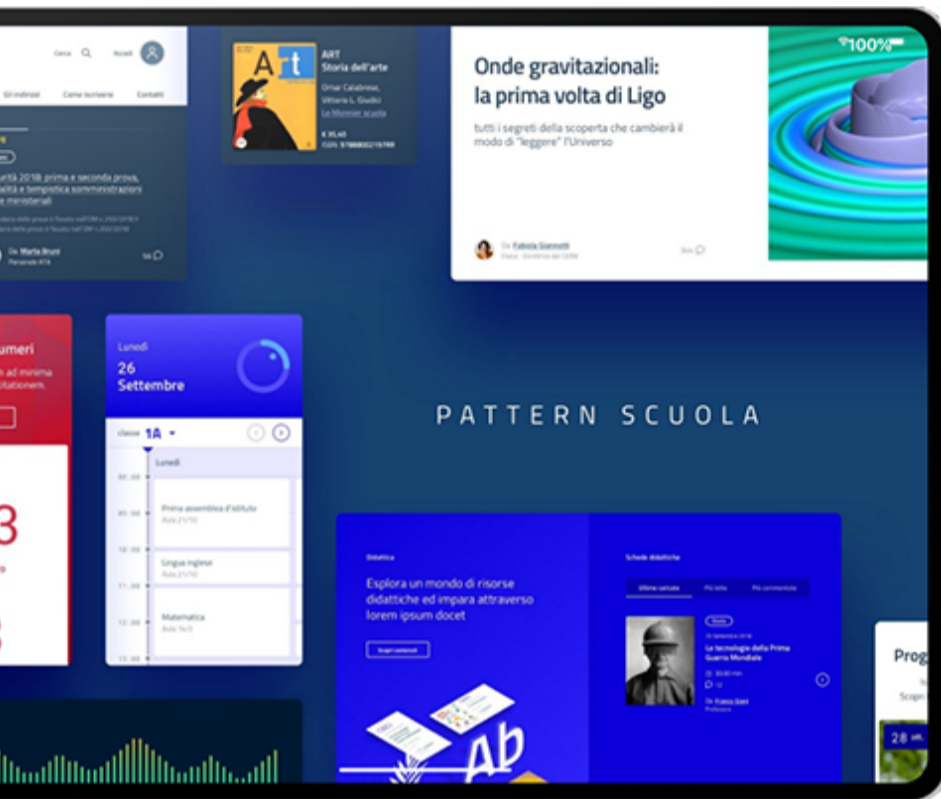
Cerca Accedi

Gli indirizzi Come iscriversi Contatti

urità 2018: prima e seconda prova, alità e tempistica somministrazioni ministeriali

Da Maria Bruni

ART
Storia dell'arte
Omar Calabrese, Vittoria L. Giudici
€ 35,40

Onde gravitazionali: la prima volta di Ligo

tutti i segreti della scoperta che cambierà il modo di "leggere" l'Universo

Da Fabiola Gianotti

100%

umeri

Lunedì
26
Settembre

classe 1A

Lunedì

Prima assemblea d'istituto
Aula 21/10

Lingua inglese
Aula 21/10

Matematica
Aula 14/3

PATTERN SCUOLA

Didattica

Esplora un mondo di risorse didattiche ed impara attraverso lorem ipsum docet

Schede didattiche

Ultime caricate Più lette Più commentate

La tecnologia della Prima Guerra Mondiale

Prog

28